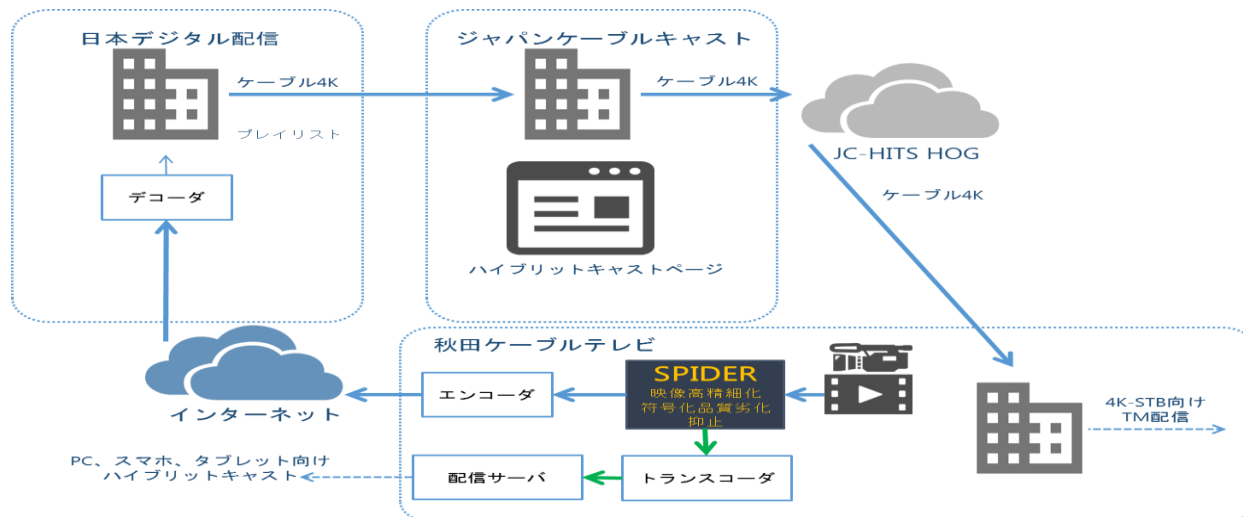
日本デジタル配信

ケーブル4K

プレイリスト

デコーダ

ジャパンケーブルキャスト

ケーブル4K

ハイブリットキャストページ

JC-HITS HOG

ケーブル4K

秋田ケーブルテレビ

インターネット

エンコーダ

SPIDER
映像高精細化
符号化品質劣化
抑止

4K-STB向け
TM配信

PC、スマホ、タブレット向け
ハイブリットキャスト

配信サーバ

トランスコーダ